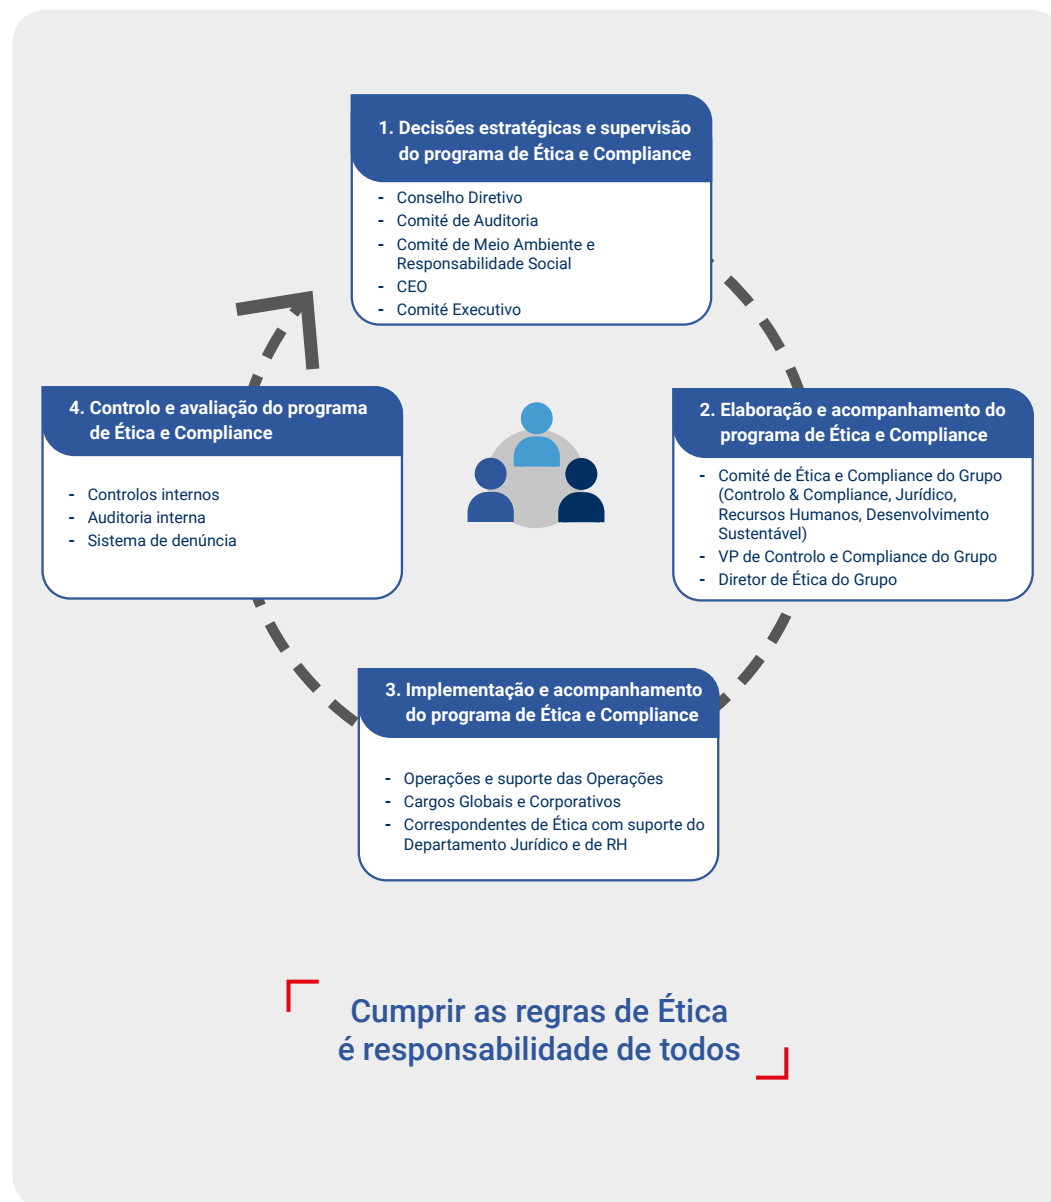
1. Decisões estratégicas e supervisão do programa de Ética e Compliance

- Conselho Diretivo
- Comité de Auditoria
- Comité de Meio Ambiente e Responsabilidade Social
- CEO
- Comité Executivo

2. Elaboração e acompanhamento do programa de Ética e Compliance

- Comité de Ética e Compliance do Grupo (Controlo & Compliance, Jurídico, Recursos Humanos, Desenvolvimento Sustentável)
- VP de Controlo e Compliance do Grupo
- Diretor de Ética do Grupo

3. Implementação e acompanhamento do programa de Ética e Compliance

- Operações e suporte das Operações
- Cargos Globais e Corporativos
- Correspondentes de Ética com suporte do Departamento Jurídico e de RH

4. Controlo e avaliação do programa de Ética e Compliance

- Controlos internos
- Auditoria interna
- Sistema de denúncia

Cumprir as regras de Ética é responsabilidade de todos